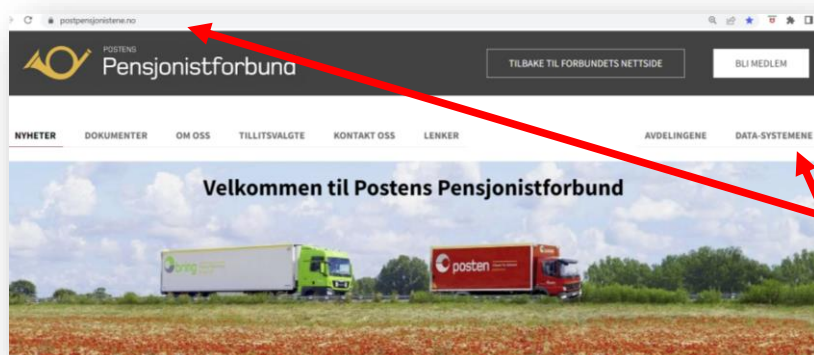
postpensjonistene.no

POSTENS
Pensjonistforbund

TILBAKE TIL FORBUNDETS NETTSIDE

BLI MEDLEM

NYHETER
DOKUMENTER
OM OSS
TILLITSVALGTE
KONTAKT OSS
LENKER
AVDELINGENE
DATA-SYSTEMENE

Velkommen til Postens Pensjonistforbund

bring

posten